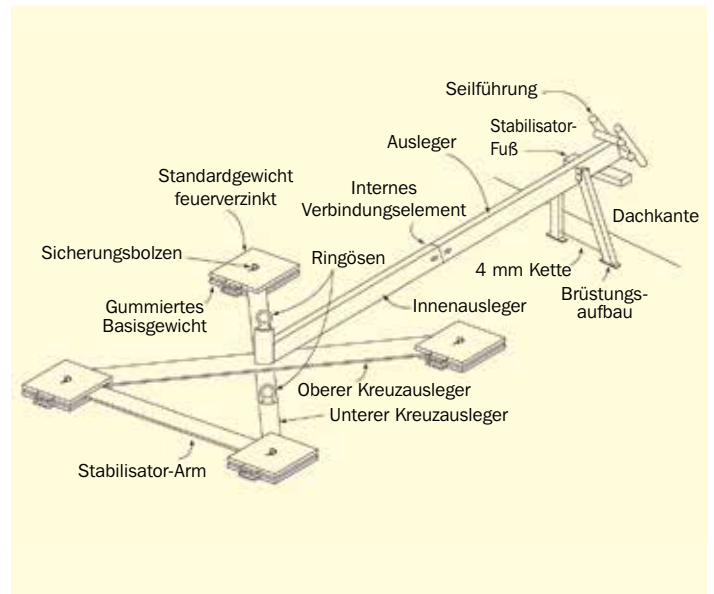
Seilführung

Stabilisator-Fuß

Ausleger

Standardgewicht feuerverzinkt

Internes Verbindungselement

Dachkante

Sicherungsbolzen

Ringösen

4 mm Kette

Gummiertes Basisgewicht

Innenausleger

Brüstungsaufbau

Oberer Kreuzausleger

Unterer Kreuzausleger

Stabilisator-Arm